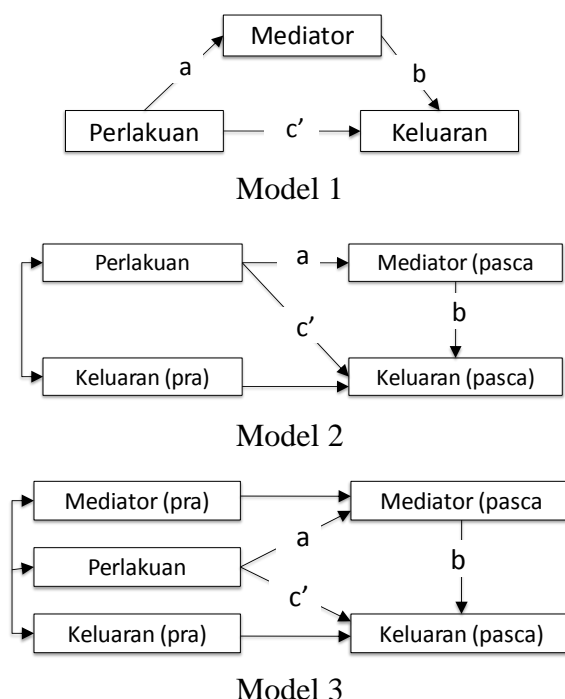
Mediator

a

b

Perlakuan

c’

Keluaran

Model 1

Perlakuan

a

Mediator (pasca

b

c’

Keluaran (pra)

Keluaran (pasca)

Model 2

Mediator (pra)

Mediator (pasca

a

Perlakuan

b

c’

Keluaran (pra)

Keluaran (pasca)

Model 3